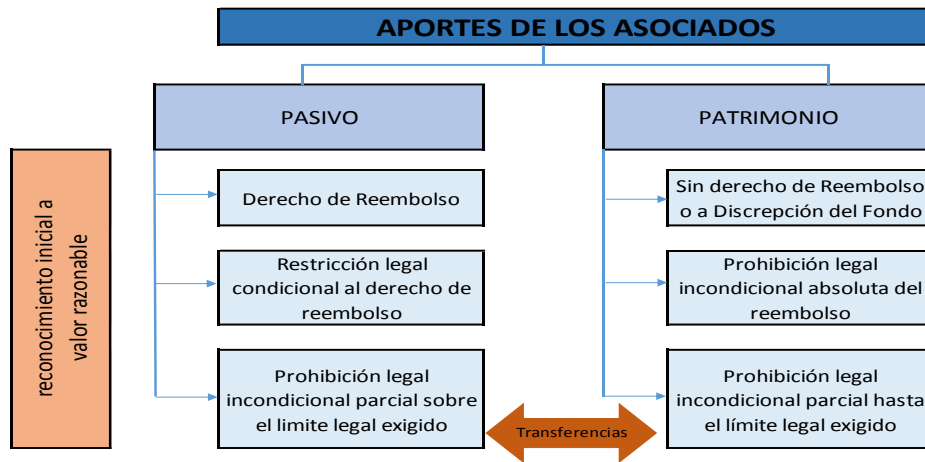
APORTES DE LOS ASOCIADOS

reconocimiento inicial a valor razonable

PASIVO

Derecho de Reembolso

Restricción legal condicional al derecho de reembolso

Prohibición legal incondicional parcial sobre el limite legal exigido

PATRIMONIO

Sin derecho de Reembolso o a Discrepción del Fondo

Prohibición legal incondicional absoluta del reembolso

Prohibición legal incondicional parcial hasta el límite legal exigido

Transferencias